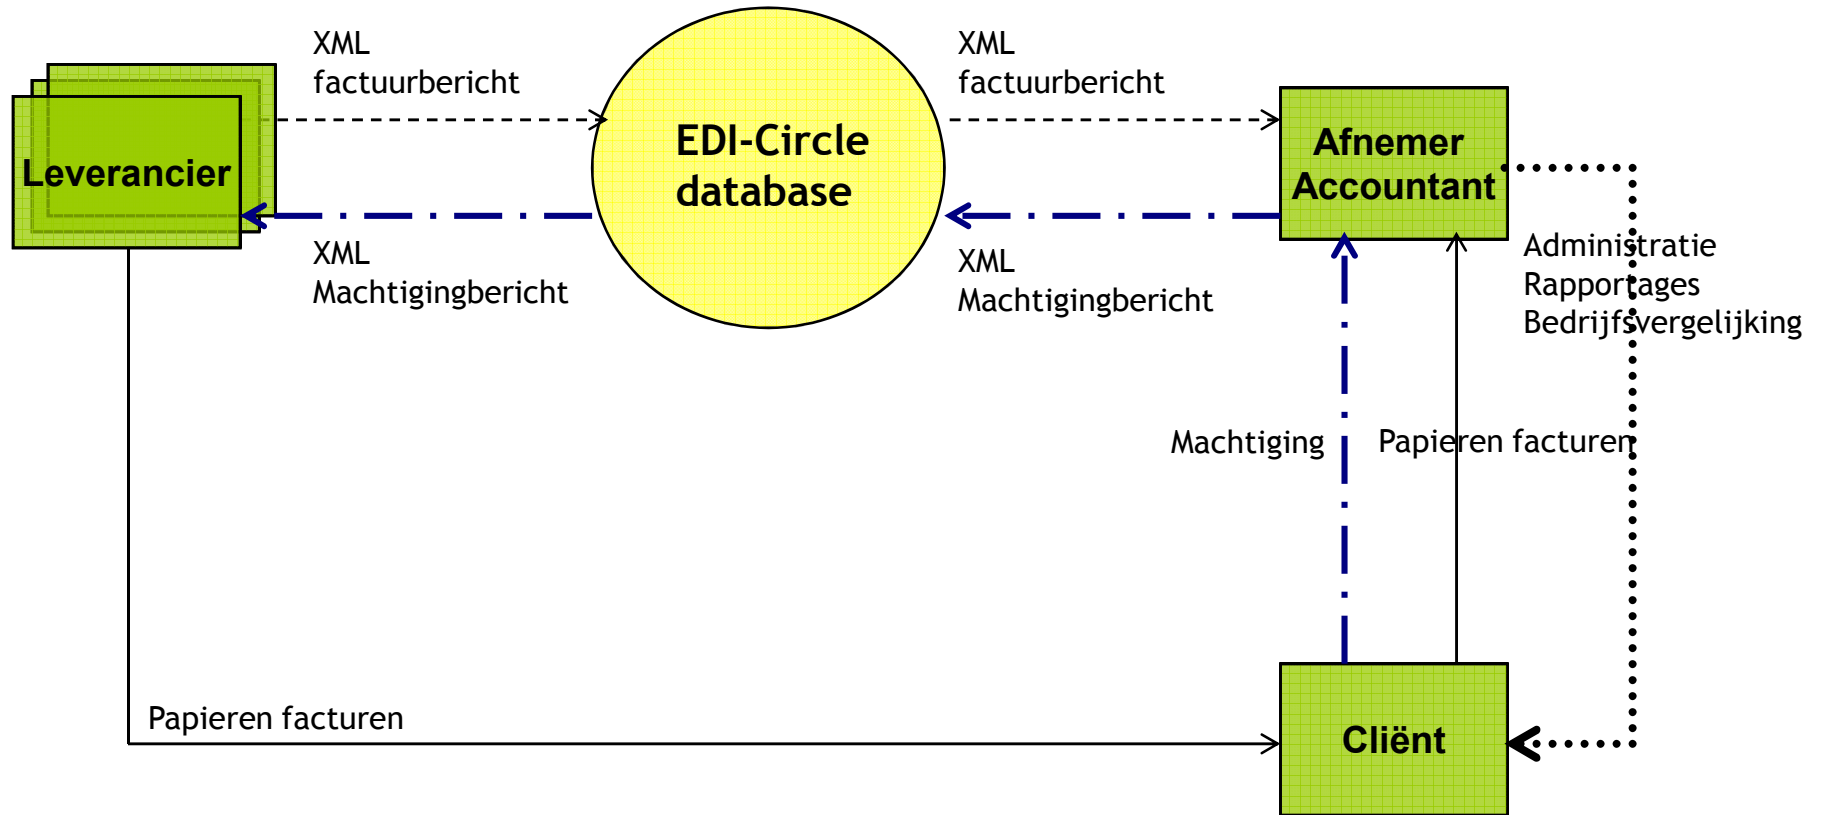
Leverancier

XML
factuurbericht

XML
Machtigingbericht

EDI-Circle
database

XML
factuurbericht

XML
Machtigingbericht

Afnemer
Accountant

Administratie
Rapportages
Bedrijfsvergelijking

Machtiging

Papieren facturen

Papieren facturen

Cliënt